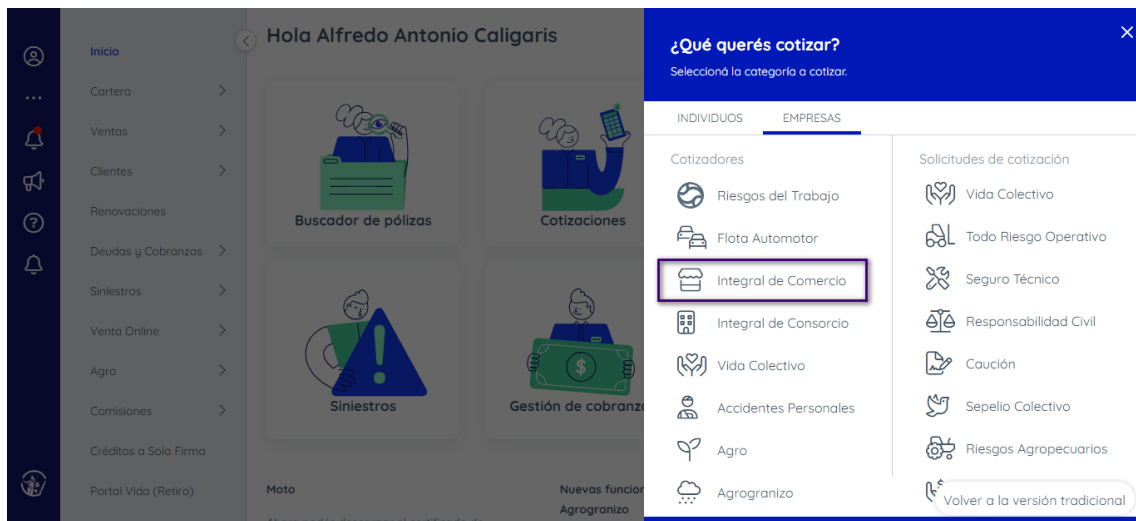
Inicio
Cartera
Ventas
Clientes
Renovaciones
Deudas y Cobranzas
Siniestros
Venta Online
Agro
Comisiones
Créditos a Sola Firma
Portal Vida (Retiro)

Hola Alfredo Antonio Caligaris

Buscador de pólizas
Cotizaciones
Siniestros
Gestión de cobranz

Moto
Nuevas funcion
Agrogranizo

¿Qué querés cotizar?
Seleccioná la categoría a cotizar.

INDIVIDUOS
EMPRESAS

Cotizadores
Riesgos del Trabajo
Flota Automotor
Integral de Comercio
Integral de Consorcio
Vida Colectivo
Accidentes Personales
Agro
Agrogranizo

Solicitudes de cotización
Vida Colectivo
Todo Riesgo Operativo
Seguro Técnico
Responsabilidad Civil
Caución
Sepelio Colectivo
Riesgos Agropecuarios

Volver a la versión tradicional